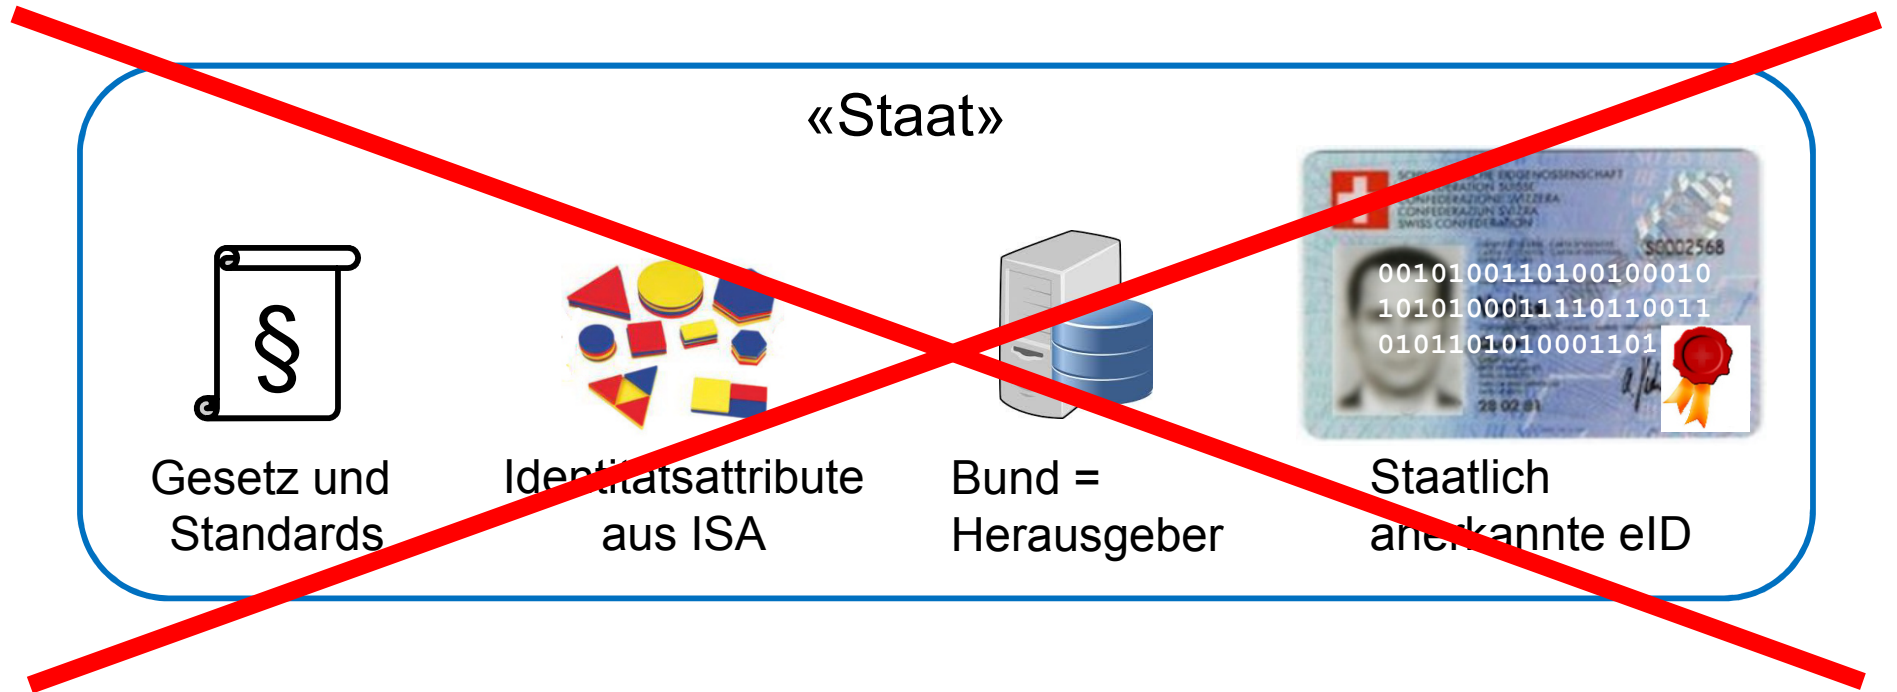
«Staat»

§

Gesetz und Standards

Identitätsattribute aus ISA

Bund = Herausgeber

SCHWEIZERISCHE EIDGENOSSENSCHAFT
CONFÉDÉRATION SUISSE
CONFEDERAZIONE SVIZZERA
CONFEDERAZIUN SVIZRA
SWISS CONFEDERATION

S0002568

0010100110100100010
1010100011110110011
0101101010001101

28 02 81

Staatlich anerkannte eID